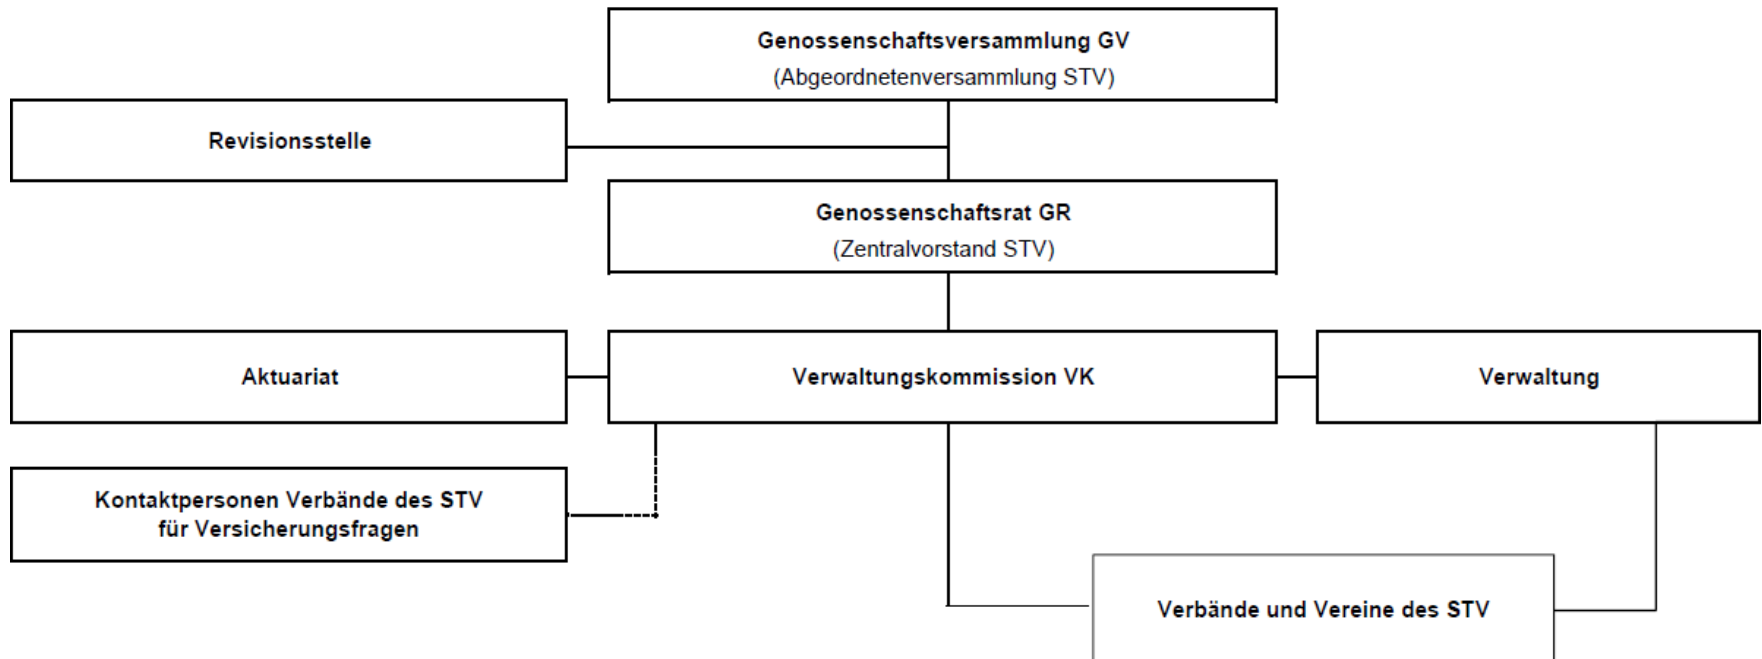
Genossenschaftsversammlung GV
(Abgeordnetenversammlung STV)

Revisionsstelle

Genossenschaftsrat GR
(Zentralvorstand STV)

Aktuariat

Verwaltungskommission VK

Verwaltung

Kontaktpersonen Verbände des STV
für Versicherungsfragen

Verbände und Vereine des STV